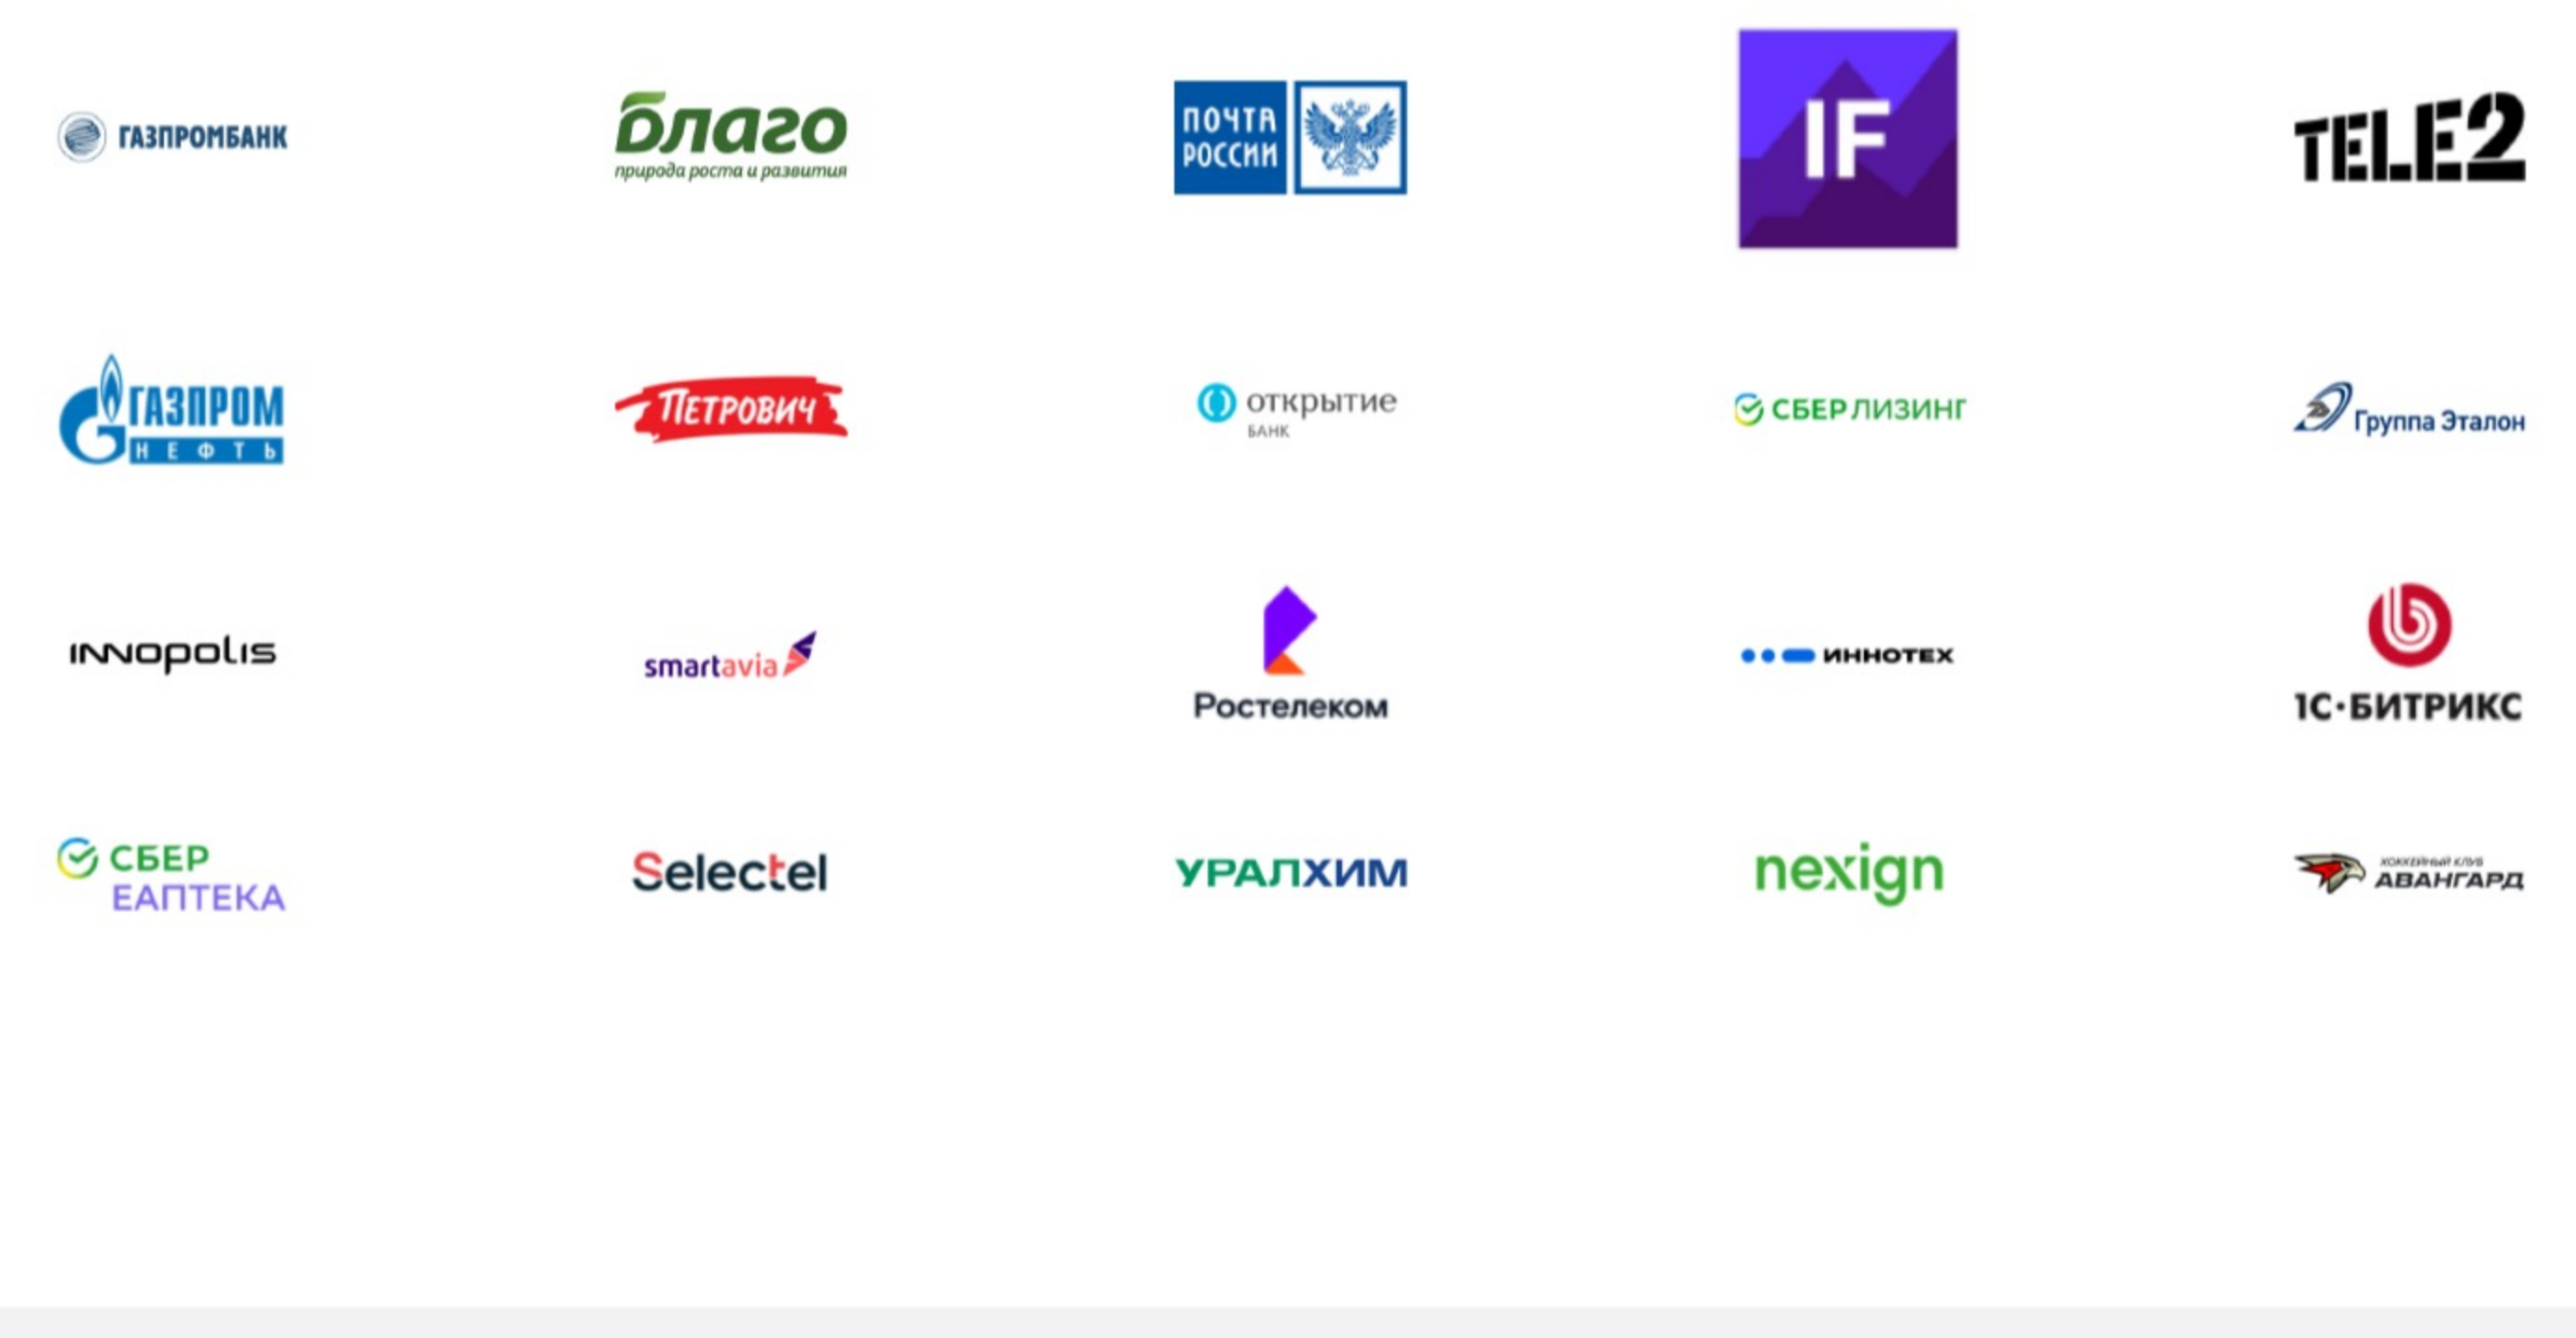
ГАЗПРОМБАНК

благо
природа роста и развития

ПОЧТА РОССИИ

IF

TELE2

ГАЗПРОМ НЕФТЬ

ПЕТРОВИЧ

открытие
БАНК

СБЕРЛИЗИНГ

Группа Эталон

INNOPOLIS

smartavia

Ростелеком

ИННОТЕХ

1С-БИТРИКС

СБЕР ЕАПТЕКА

Selectel

УРАЛХИМ

nexign

ХОККЕЙНЫЙ КЛУБ АВАНГАРД